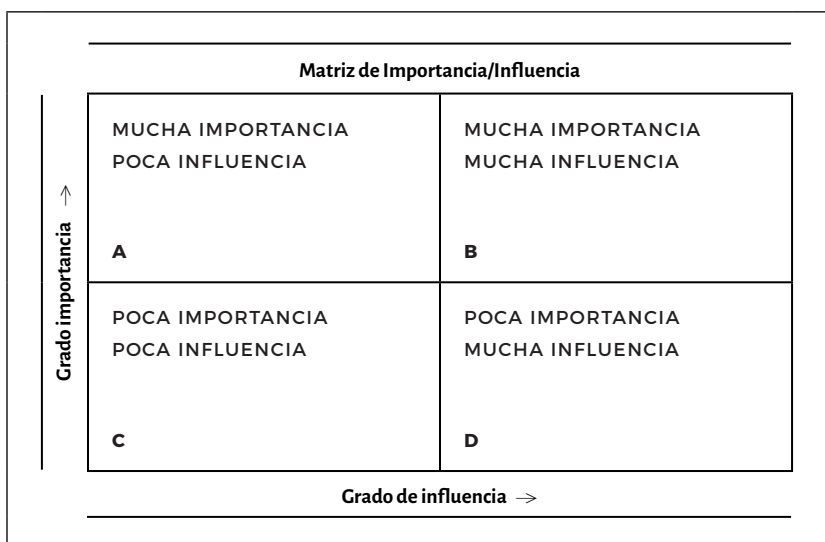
Matriz de Importancia/Influencia

Grado importancia →

| MUCHA IMPORTANCIA POCA INFLUENCIA A | MUCHA IMPORTANCIA MUCHA INFLUENCIA B |
|---|---|
| POCA IMPORTANCIA POCA INFLUENCIA C | POCA IMPORTANCIA MUCHA INFLUENCIA D |

Grado de influencia →